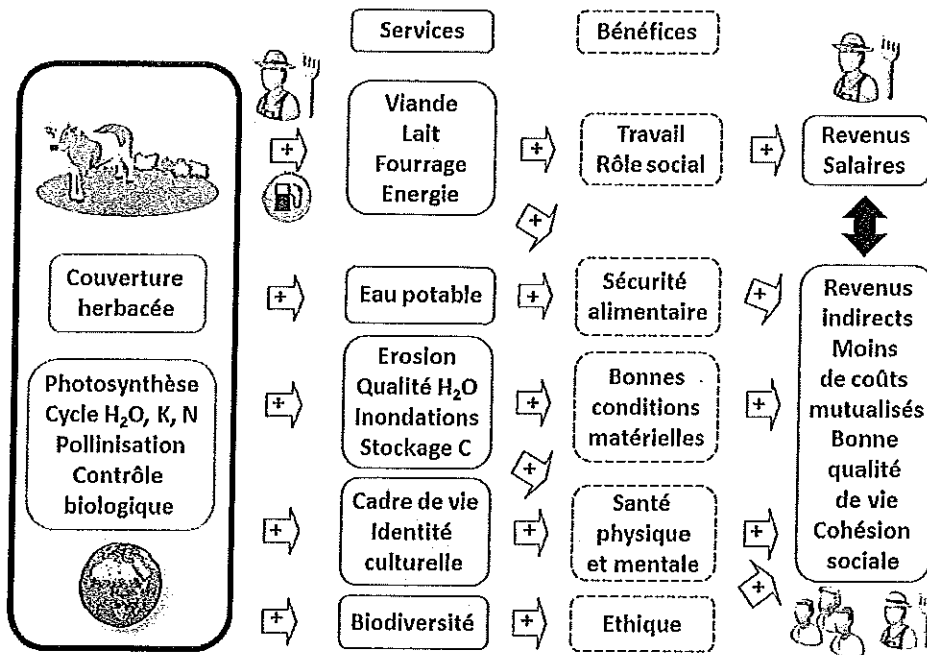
Services

Bénéfices

Couverture herbacée

Photosynthèse
Cycle $H_2O$, K, N
Pollinisation
Contrôle biologique

+

+

+

+

+

Viande
Lait
Fourrage
Energie

Eau potable

Erosion
Qualité $H_2O$
Inondations
Stockage C

Cadre de vie
Identité culturelle

Biodiversité

+

+

+

+

+

+

+

Travail
Rôle social

Sécurité alimentaire

Bonnes conditions matérielles

Santé physique et mentale

Ethique

+

+

+

+

+

Revenus
Salaires

Revenus indirects
Moins de coûts mutualisés
Bonne qualité de vie
Cohésion sociale